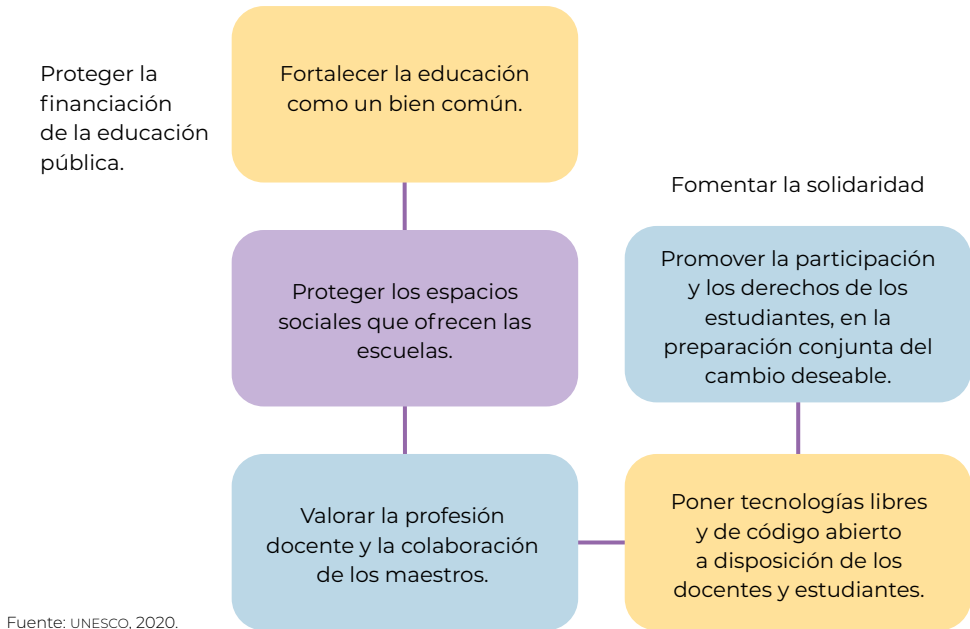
Proteger la financiación de la educación pública.

Fortalecer la educación como un bien común.

Fomentar la solidaridad

Proteger los espacios sociales que ofrecen las escuelas.

Promover la participación y los derechos de los estudiantes, en la preparación conjunta del cambio deseable.

Valorar la profesión docente y la colaboración de los maestros.

Poner tecnologías libres y de código abierto a disposición de los docentes y estudiantes.

Fuente: UNESCO, 2020.